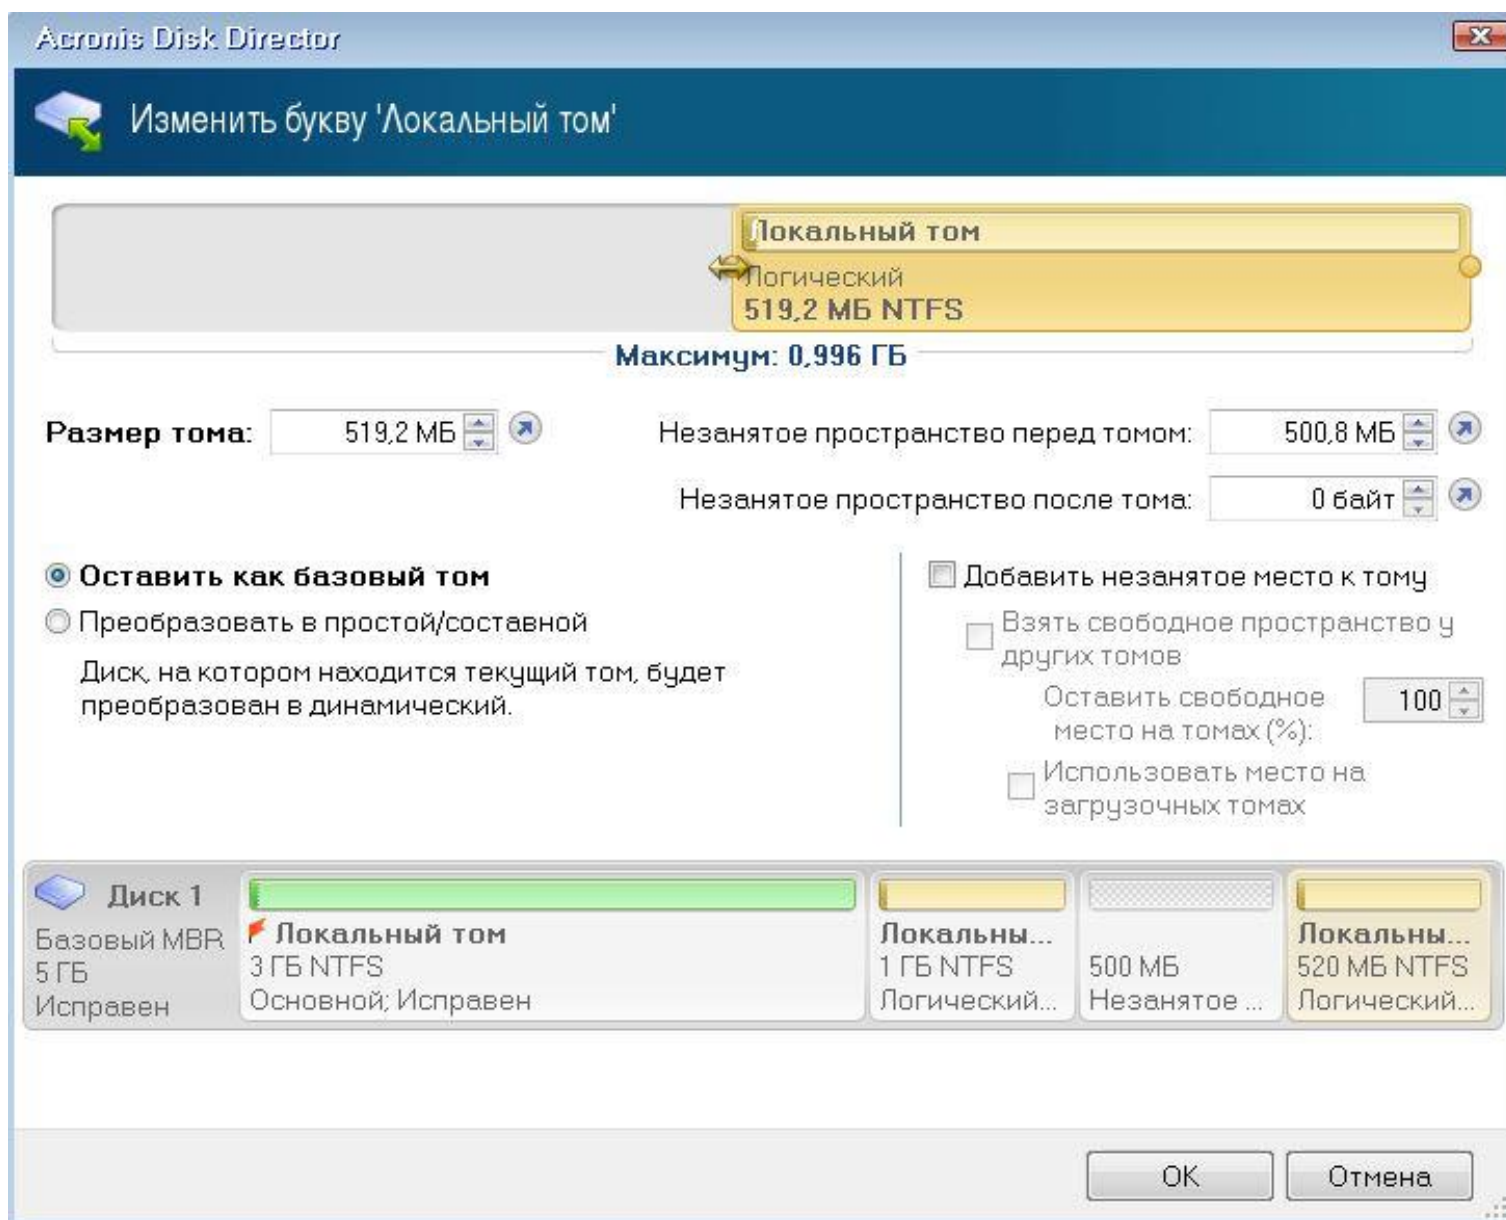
Acronis Disk Director

Изменить букву 'Локальный том'

Локальный том
Логический
519,2 МБ NTFS

Максимум: 0,996 ГБ

Размер тома: 519,2 МБ

Незанятое пространство перед томом: 500,8 МБ

Незанятое пространство после тома: 0 байт

Оставить как базовый том

Преобразовать в простой/составной

Диск, на котором находится текущий том, будет преобразован в динамический.

Добавить незанятое место к тому

Взять свободное пространство у других томов

Оставить свободное место на томах (%): 100

Использовать место на загрузочных томах

Диск 1
Базовый MBR
5 ГБ
Исправен

Локальный том
3 ГБ NTFS
Основной; Исправен

Локальны...
1 ГБ NTFS
Логический...

500 МБ
Незанятое ...

Локальны...
520 МБ NTFS
Логический...

OK

Отмена